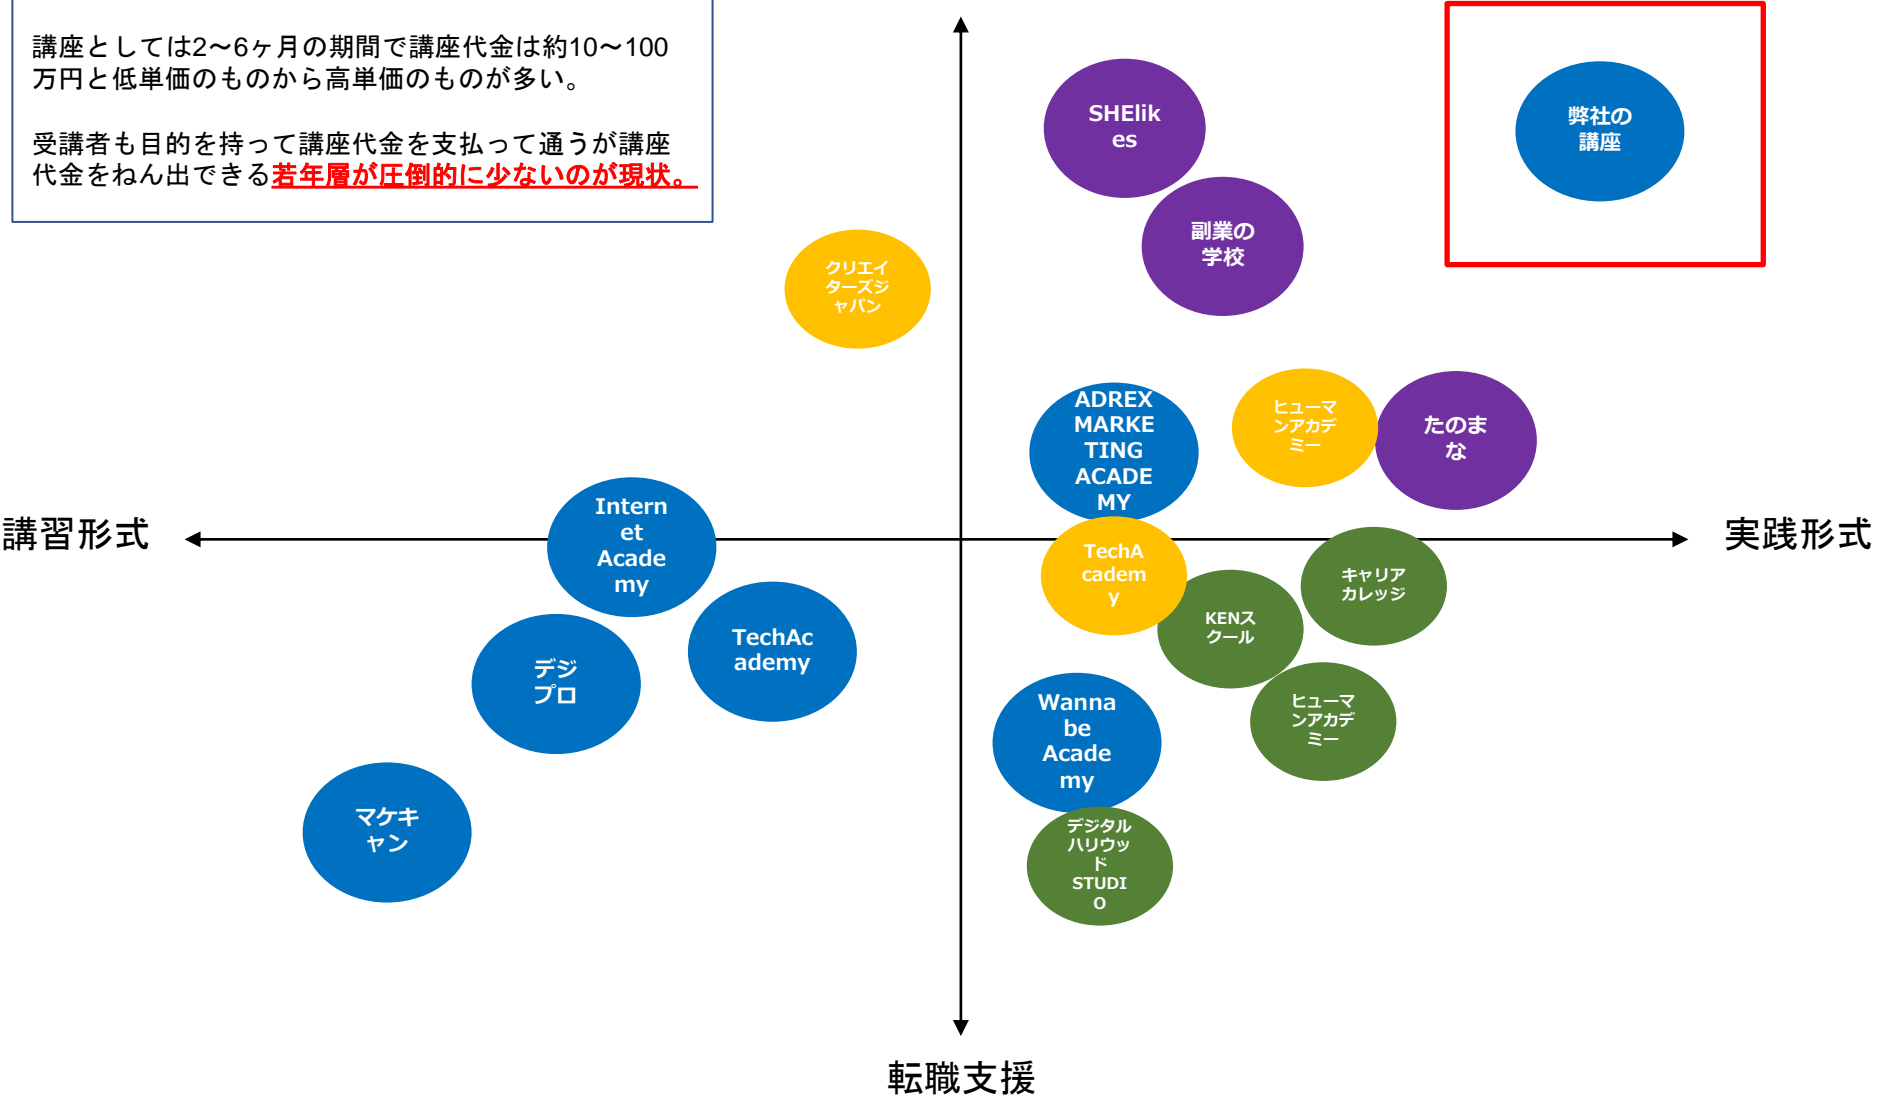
講座としては2〜6ヶ月の期間で講座代金は約10〜100万円と低単価のものから高単価のものが多い。

受講者も目的を持って講座代金を支払って通うが講座代金をねん出できる若年層が圧倒的に少ないのが現状。

SHElikes

弊社の講座

副業の学校

クリエイターズジャパン

ADREX MARKETING ACADEMY

ヒューマンアカデミー

たのまな

講習形式

実践形式

Internet Academy

TechAcademy

キャリアカレッジ

KENスクール

TechAcademy

デジプロ

ヒューマンアカデミー

Wanna be Academy

マケキャン

デジタルハリウッドSTUDIO

転職支援